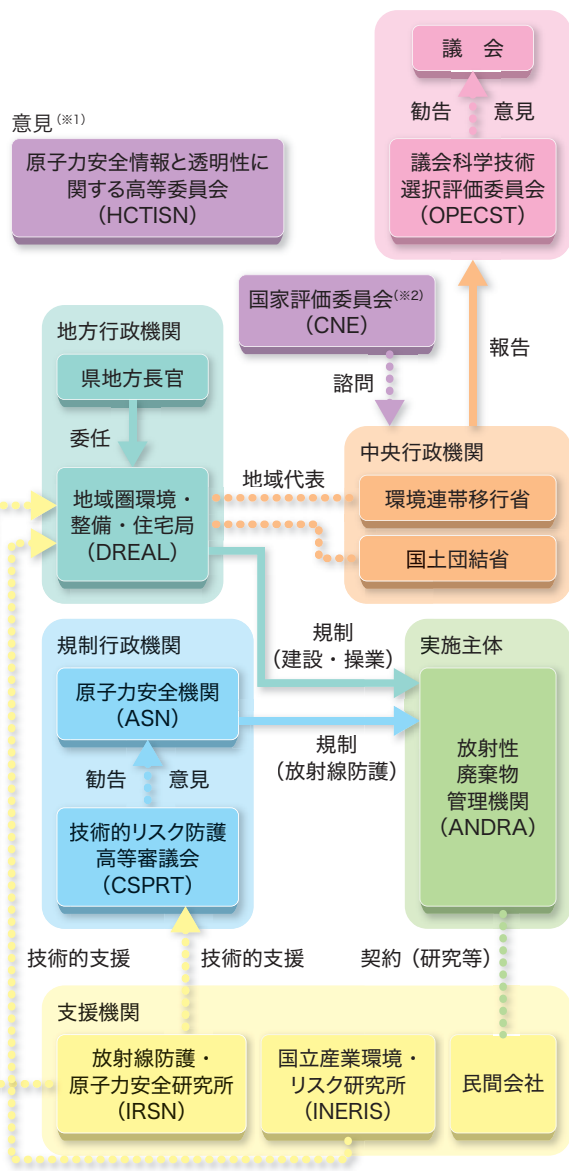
議　会

勧告　意見

議会科学技術
選択評価委員会
（OPECST）

意見（※1）

原子力安全情報と透明性に
関する高等委員会
（HCTISN）

国家評価委員会（※2）
（CNE）

報告

地方行政機関

県地方長官

委任

地域圏環境・
整備・住宅局
（DREAL）

諮問

中央行政機関

地域代表

環境連帯移行省

国土団結省

規制行政機関

原子力安全機関
（ASN）

勧告　意見

技術的リスク防護
高等審議会
（CSPRT）

規制
（建設・操業）

規制
（放射線防護）

実施主体

放射性
廃棄物
管理機関
（ANDRA）

技術的支援

技術的支援

契約（研究等）

支援機関

放射線防護・
原子力安全研究所
（IRSN）

国立産業環境・
リスク研究所
（INERIS）

民間会社